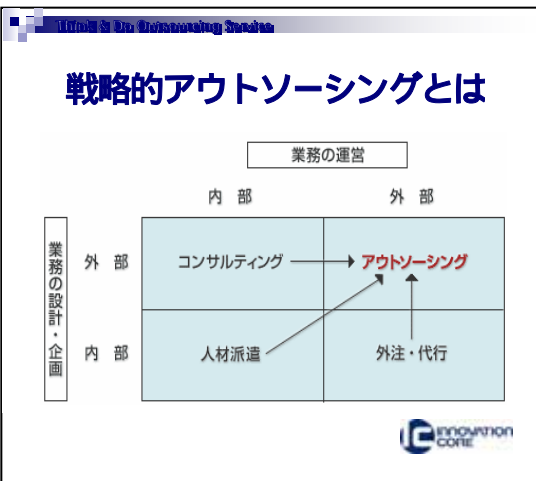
Think & Do Outsourcing Service

戦略的アウトソーシングとは

業務の運営

業務の設計・企画

|  | 内 部 | 外 部 |
|---|---|---|
| 外 部 | コンサルティング | アウトソーシング |
| 内 部 | 人材派遣 | 外注・代行 |

INNOVATION CORE